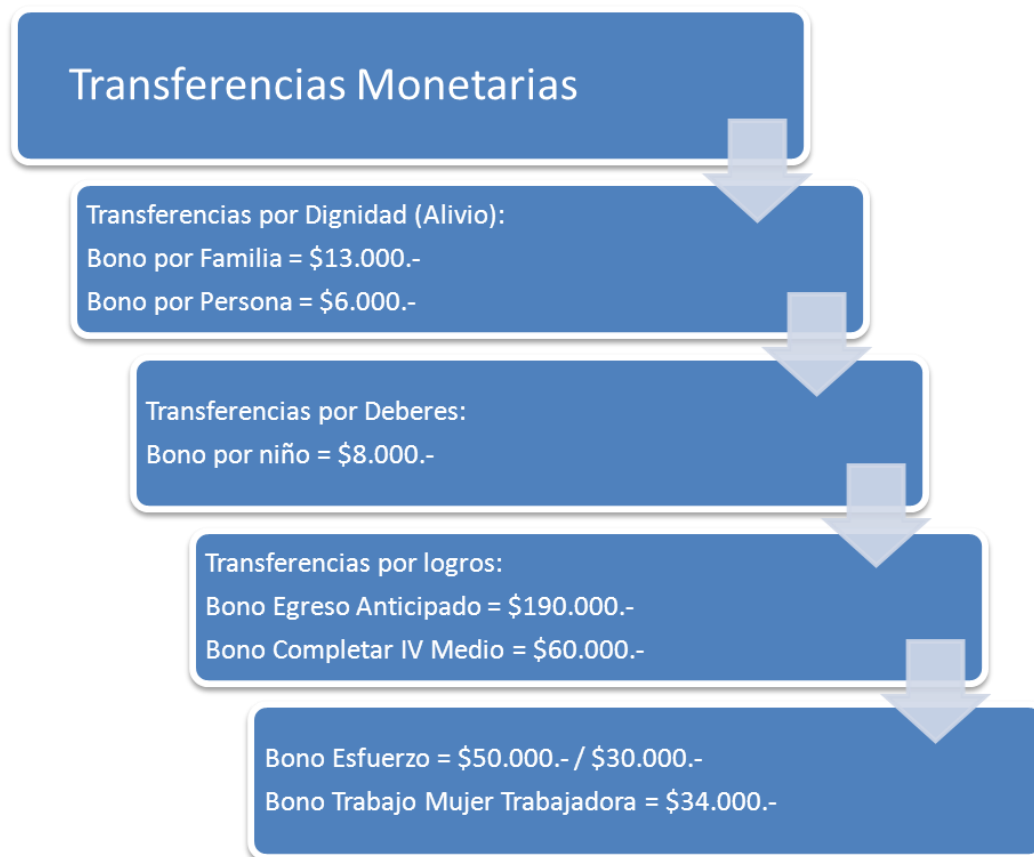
Transferencias Monetarias

Transferencias por Dignidad (Alivio):
Bono por Familia = \$13.000.-
Bono por Persona = \$6.000.-

Transferencias por Deberes:
Bono por niño = \$8.000.-

Transferencias por logros:
Bono Egreso Anticipado = \$190.000.-
Bono Completar IV Medio = \$60.000.-

Bono Esfuerzo = \$50.000.- / \$30.000.-
Bono Trabajo Mujer Trabajadora = \$34.000.-